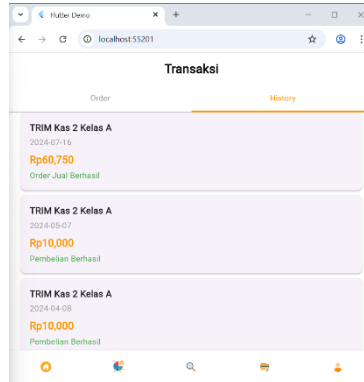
Flutter Demo
localhost:55201

Transaksi

Order

History

TRIM Kas 2 Kelas A
2024-07-16
Rp60,750
Order Jual Berhasil

TRIM Kas 2 Kelas A
2024-05-07
Rp10,000
Pembelian Berhasil

TRIM Kas 2 Kelas A
2024-04-08
Rp10,000
Pembelian Berhasil